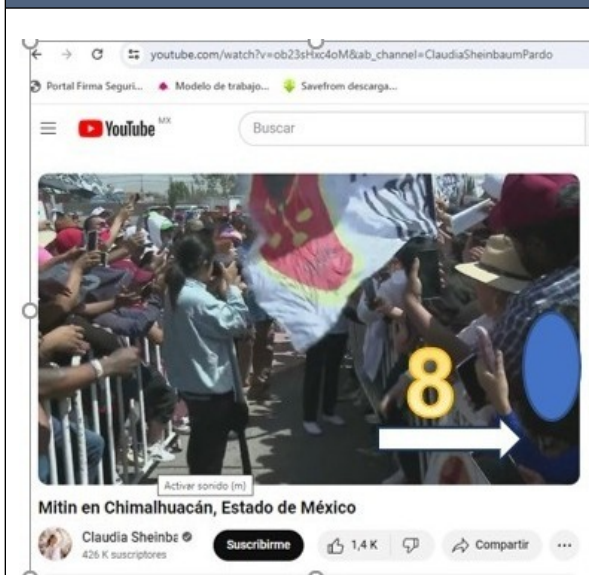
youtube.com/watch?v=ob23sHxc4oM&ab_channel=ClaudiaSheinbaumPardo

Portal Firma Seguri... Modelo de trabajo... Savefrom descarga...

YouTube MX

Buscar

8

Activar sonido (m)

Mitin en Chimalhuacán, Estado de México

Claudia Sheinba

426 K suscriptores

Suscribirme

1,4 K

Compartir

...